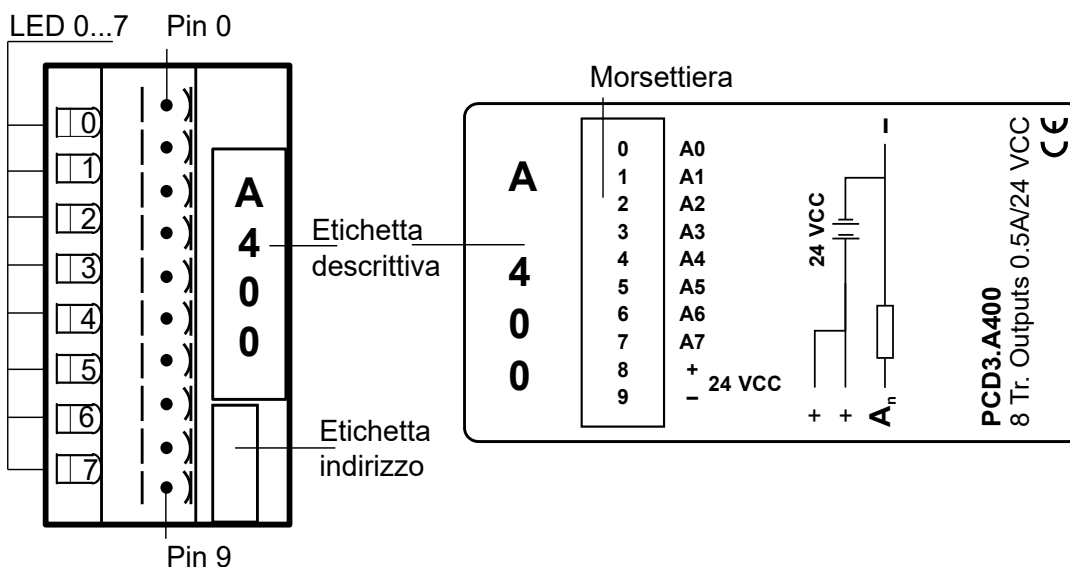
LED 0...7
Pin 0
0
1
2
3
4
5
6
7
A
4
0
0
Etichetta descrittiva
Etichetta indirizzo
Pin 9

Morsettiera
A
4
0
0

| | |
|---|---|
| 0 | A0 |
| 1 | A1 |
| 2 | A2 |
| 3 | A3 |
| 4 | A4 |
| 5 | A5 |
| 6 | A6 |
| 7 | A7 |
| 8 | + 24 VCC |
| 9 | – |

24 VCC
–
+ +
$A_n$
PCD3.A400
8 Tr. Outputs 0.5A/24 VCC
CE